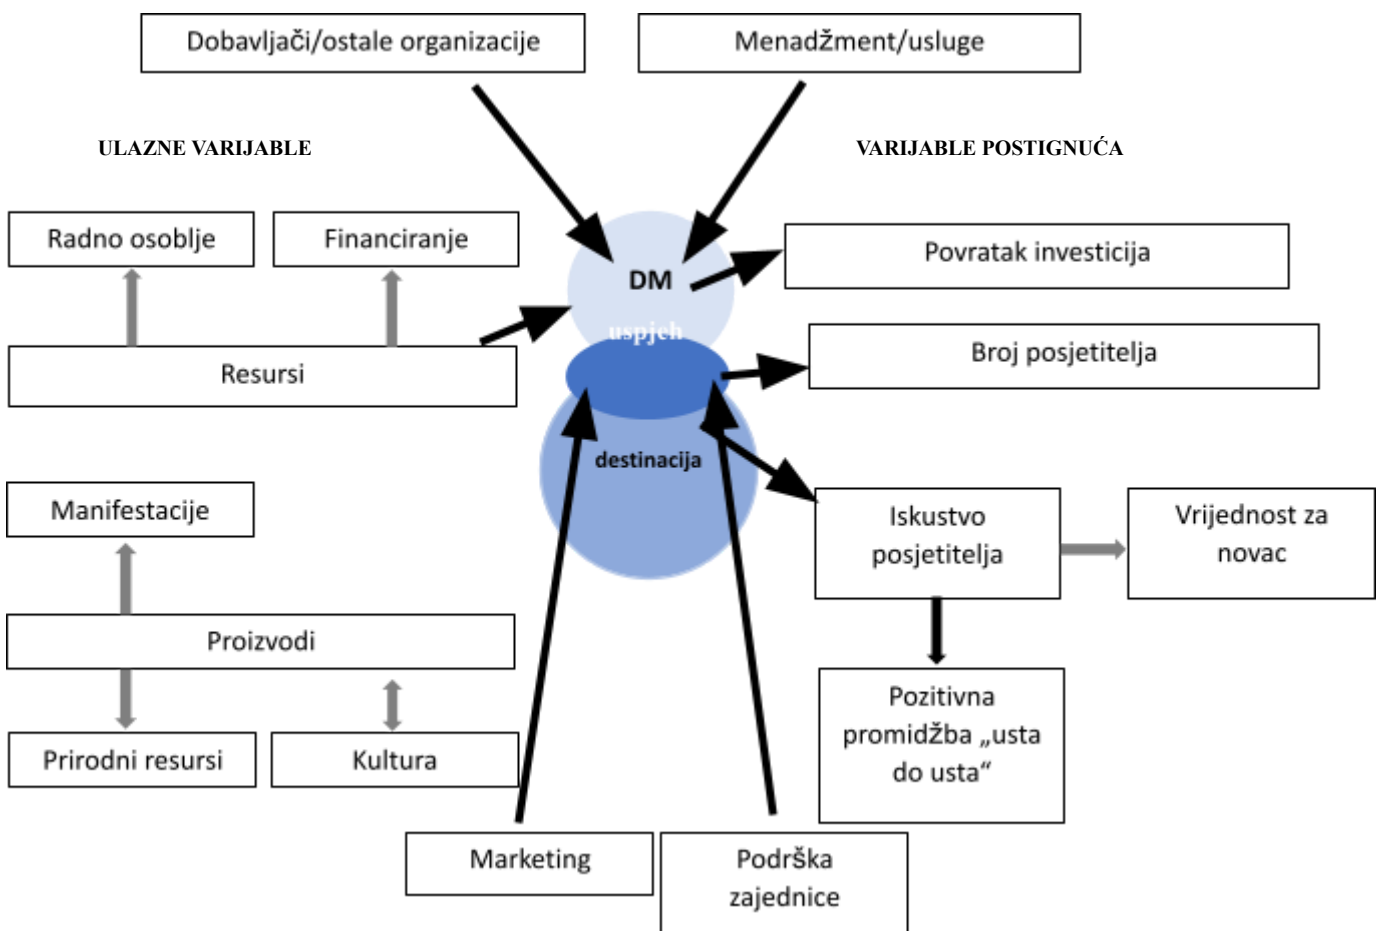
Dobavljači/ostale organizacije

Menadžment/usluge

ULAZNE VARIJABLE

VARIJABLE POSTIGNUĆA

Radno osoblje

Financiranje

DM

uspjeh

Povratak investicija

Resursi

Broj posjetitelja

destinacija

Manifestacije

Iskustvo posjetitelja

Vrijednost za novac

Proizvodi

Pozitivna promidžba „usta do usta“

Prirodni resursi

Kultura

Marketing

Podrška zajednice